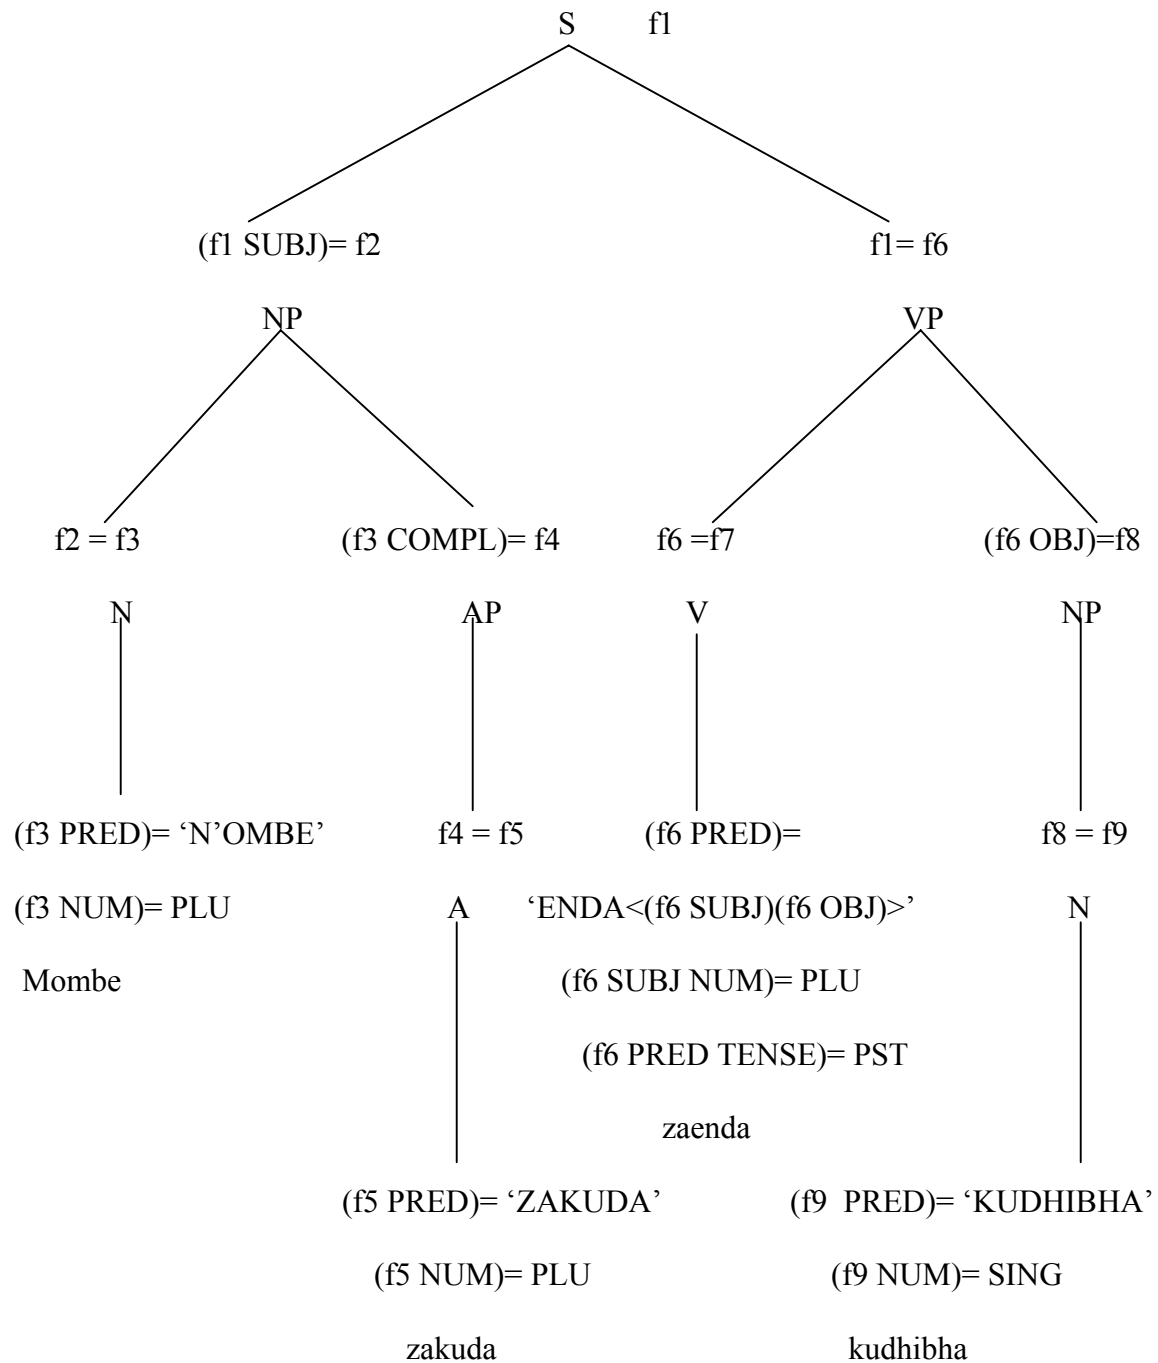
S f1

(f1 SUBJ)= f2

f1= f6

NP

VP

f2 = f3

(f3 COMPL)= f4

f6 =f7

(f6 OBJ)=f8

N

AP

V

NP

(f3 PRED)= 'N'OMBE'

(f3 NUM)= PLU

Mombe

f4 = f5

A

(f6 PRED)=

'ENDA<(f6 SUBJ)(f6 OBJ)>'

(f6 SUBJ NUM)= PLU

(f6 PRED TENSE)= PST

zaenda

f8 = f9

N

(f5 PRED)= 'ZAKUDA'

(f5 NUM)= PLU

zakuda

(f9 PRED)= 'KUDHIBHA'

(f9 NUM)= SING

kudhibha